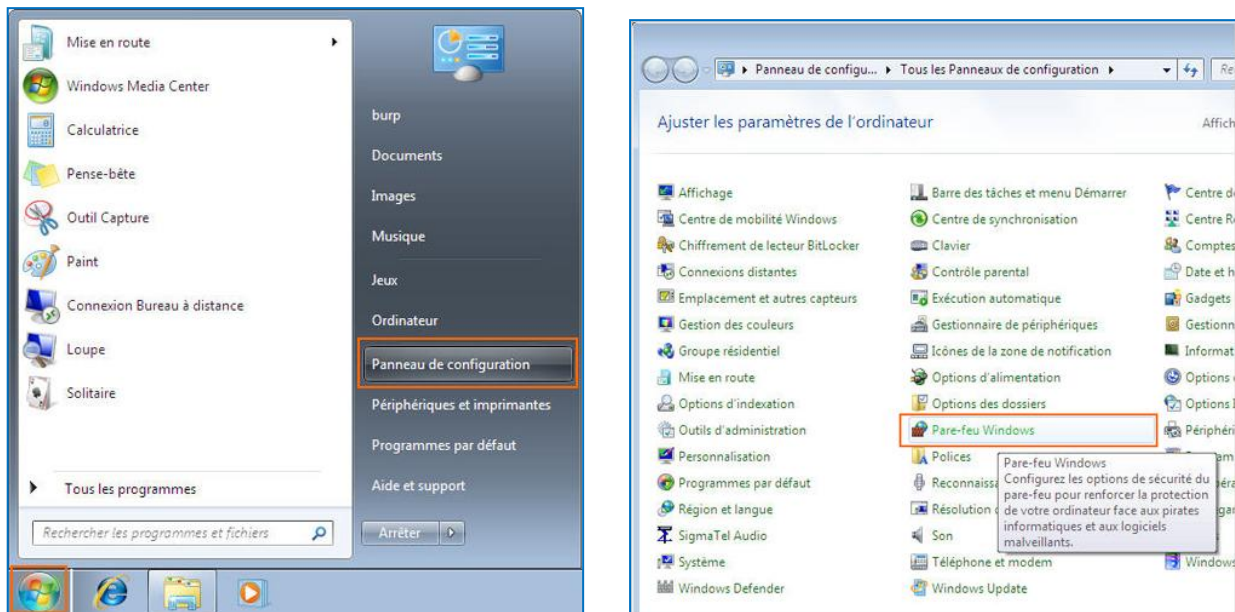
Mise en route
Windows Media Center
Calculatrice
Pense-bête
Outil Capture
Paint
Connexion Bureau à distance
Loupe
Solitaire

Tous les programmes

Rechercher les programmes et fichiers

burp
Documents
Images
Musique
Jeux
Ordinateur
Panneau de configuration
Périphériques et imprimantes
Programmes par défaut
Aide et support
Arrêter

Panneau de configu... ▸ Tous les Panneaux de configuration ▸

Ajuster les paramètres de l'ordinateur

Affich

Affichage
Centre de mobilité Windows
Chiffrement de lecteur BitLocker
Connexions distantes
Emplacement et autres capteurs
Gestion des couleurs
Groupe résidentiel
Mise en route
Options d'indexation
Outils d'administration
Personnalisation
Programmes par défaut
Région et langue
SigmaTel Audio
Système
Windows Defender

Barre des tâches et menu Démarrer
Centre de synchronisation
Clavier
Contrôle parental
Exécution automatique
Gestionnaire de périphériques
Icônes de la zone de notification
Options d'alimentation
Options des dossiers
Pare-feu Windows
Polices
Reconnaiss
Résolution
Son
Téléphone et modem
Windows Update

Centre d
Centre R
Comptes
Date et h
Gadgets
Gestionn
Informat
Options
Options
Périphéri
Windows

Pare-feu Windows
Configurez les options de sécurité du pare-feu pour renforcer la protection de votre ordinateur face aux pirates informatiques et aux logiciels malveillants.